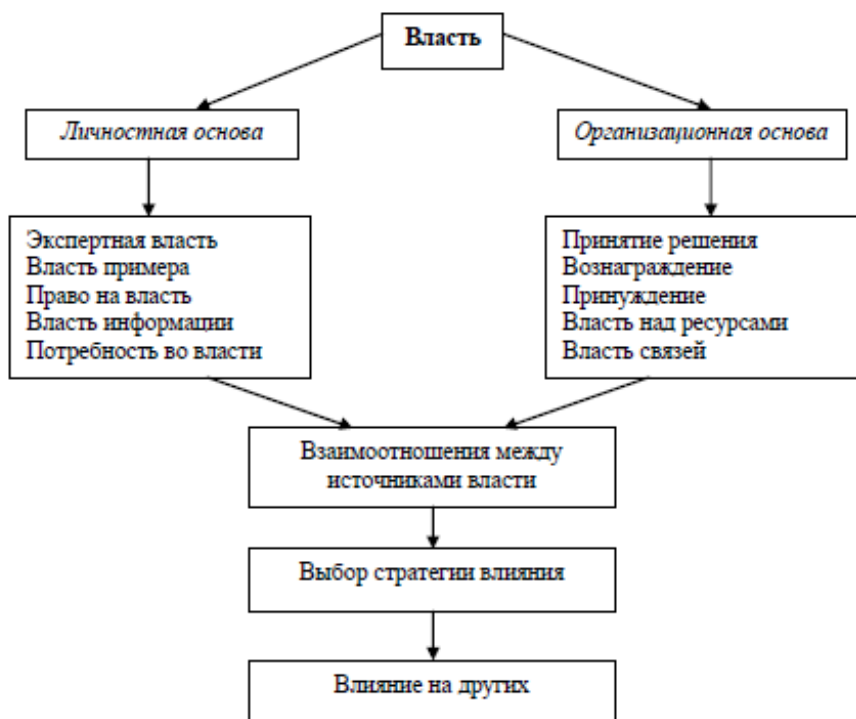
Власть

Личностная основа

Организационная основа

Экспертная власть
Власть примера
Право на власть
Власть информации
Потребность во власти

Принятие решения
Вознаграждение
Принуждение
Власть над ресурсами
Власть связей

Взаимоотношения между источниками власти

Выбор стратегии влияния

Влияние на других